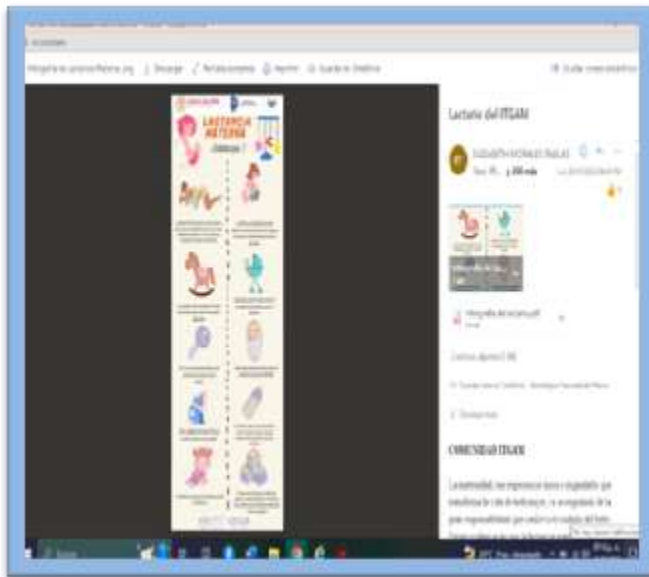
Lactario del ITGAM

ELIZABETH MORALES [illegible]

LACTANCIA MATERNA

COMUNIDAD ITGAM

La maternidad, una experiencia única e inigualable que transforma la vida de toda mujer, es acompañada de la gran responsabilidad que implica el cuidado del bebé.

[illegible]